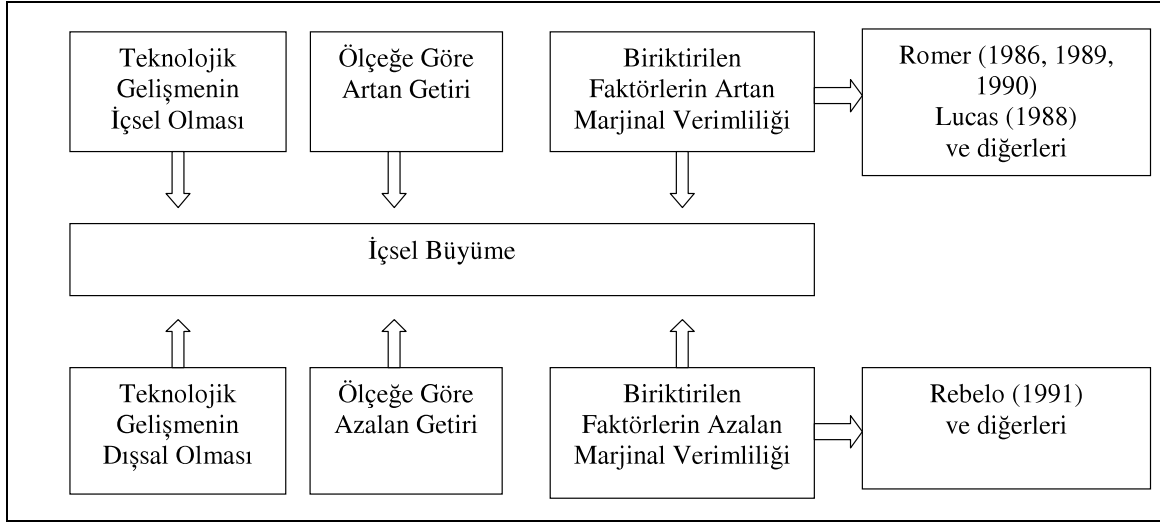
Teknolojik Gelişmenin İçsel Olması

Ölçeğe Göre Artan Getiri

Biriktirilen Faktörlerin Artan Marjinal Verimliliği

Romer (1986, 1989, 1990)
Lucas (1988)
ve diğerleri

İçsel Büyüme

Teknolojik Gelişmenin Dışsal Olması

Ölçeğe Göre Azalan Getiri

Biriktirilen Faktörlerin Azalan Marjinal Verimliliği

Rebelo (1991)
ve diğerleri